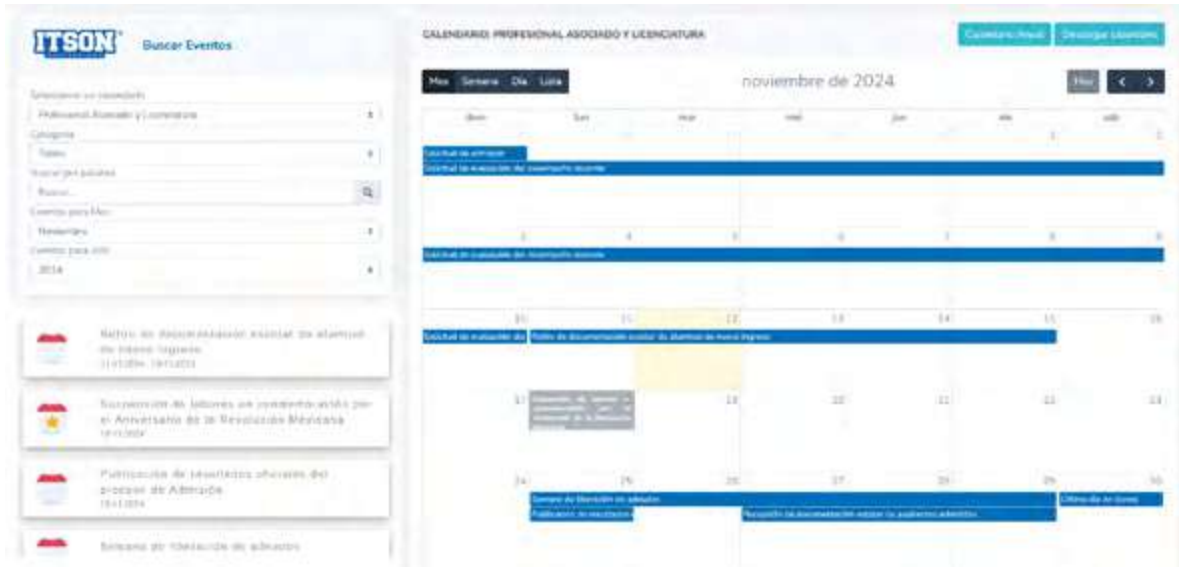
ITSON Buscar Eventos

Seleccione su calendario
Profesional Asociado y Licenciatura
Categoría
Todos
Buscar por palabra
Buscar...
Eventos para Mes
Noviembre
Eventos para Año
2024

Retiro de documentación escolar de alumnos de nuevo ingreso
11/11/2024 - 15/11/2024

Suspensión de labores en conmemoración por el Aniversario de la Revolución Mexicana
18/11/2024

Publicación de resultados oficiales del proceso de Admisión
25/11/2024

Semana de liberación de adeudos

CALENDARIO: PROFESIONAL ASOCIADO Y LICENCIATURA

Calendario Anual Descargar Calendario

Mes Semana Día Lista

noviembre de 2024

Hoy < >

| dom | lun | mar | mié | jue | vie | sáb |
|---|---|---|---|---|---|---|
| | | | | | 1 | 2 |
| 3 | 4 | 5 | 6 | 7 | 8 | 9 |
| 10 | 11 | 12 | 13 | 14 | 15 | 16 |
| 17 | 18 | 19 | 20 | 21 | 22 | 23 |
| 24 | 25 | 26 | 27 | 28 | 29 | 30 |

Solicitud de admisión
Solicitud de evaluación del desempeño docente
Solicitud de evaluación del desempeño docente
Solicitud de evaluación doc
Retiro de documentación escolar de alumnos de nuevo ingreso
Suspensión de labores en conmemoración por el Aniversario de la Revolución
Semana de liberación de adeudos
Último día de clases
Publicación de resultados
Recepción de documentación escolar de aspirantes admitidos